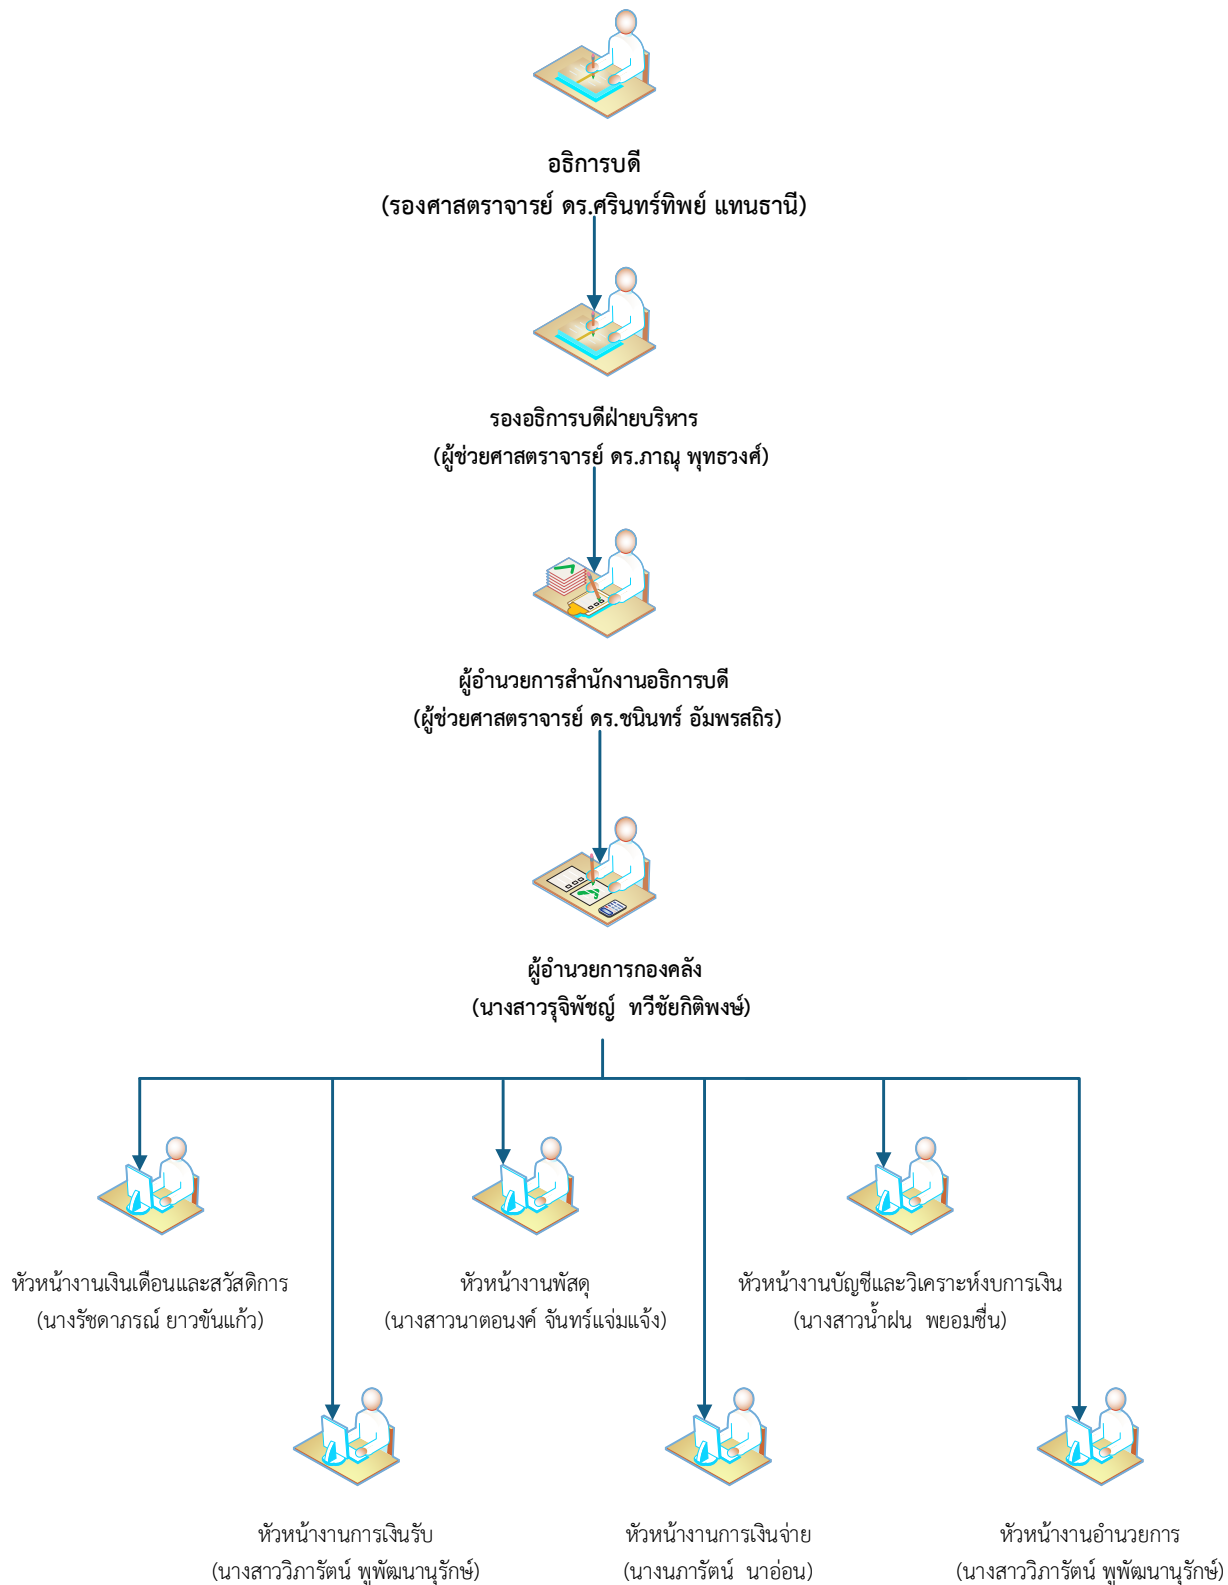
อธิการบดี
(รองศาสตราจารย์ ดร.ศรินทร์ทิพย์ แทนธานี)

รองอธิการบดีฝ่ายบริหาร
(ผู้ช่วยศาสตราจารย์ ดร.ภาณุ พุทธวงศ์)

ผู้อำนวยการสำนักงานอธิการบดี
(ผู้ช่วยศาสตราจารย์ ดร.ชนินทร์ อัมพรสถิร)

ผู้อำนวยการกองคลัง
(นางสาวรุจิพัชญ์ ทวีชัยกิติพงษ์)

หัวหน้างานเงินเดือนและสวัสดิการ
(นางรัชดาภรณ์ ยาวขันแก้ว)

หัวหน้างานพัสดุ
(นางสาวนาตอนงค์ จันทร์แจ่มแจ้ง)

หัวหน้างานบัญชีและวิเคราะห์งบการเงิน
(นางสาวน้ำฝน พยอมชื่น)

หัวหน้างานการเงินรับ
(นางสาววิภารัตน์ พูพัฒนานุรักษ์)

หัวหน้างานการเงินจ่าย
(นางนภารัตน์ นาอ่อน)

หัวหน้างานอำนวยการ
(นางสาววิภารัตน์ พูพัฒนานุรักษ์)